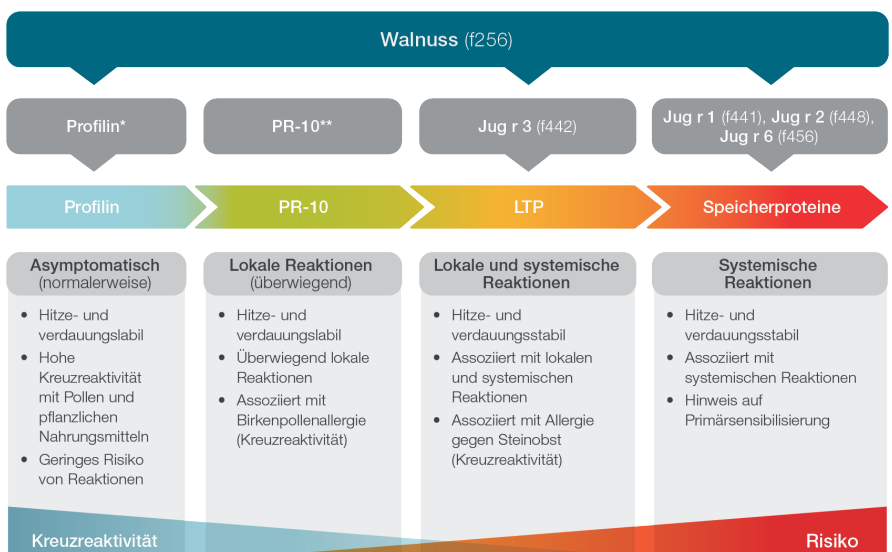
Walnuss (f256)

Profilin*

PR-10**

Jug r 3 (f442)

Jug r 1 (f441), Jug r 2 (f448), Jug r 6 (f456)

Profilin

PR-10

LTP

Speicherproteine

Asymptomatisch (normalerweise)

- Hitze- und verdauungslabil
- Hohe Kreuzreaktivität mit Pollen und pflanzlichen Nahrungsmitteln
- Geringes Risiko von Reaktionen

Lokale Reaktionen (überwiegend)

- Hitze- und verdauungslabil
- Überwiegend lokale Reaktionen
- Assoziiert mit Birkenpollenallergie (Kreuzreaktivität)

Lokale und systemische Reaktionen

- Hitze- und verdauungsstabil
- Assoziiert mit lokalen und systemischen Reaktionen
- Assoziiert mit Allergie gegen Steinobst (Kreuzreaktivität)

Systemische Reaktionen

- Hitze- und verdauungsstabil
- Assoziiert mit systemischen Reaktionen
- Hinweis auf Primärsensibilisierung

Kreuzreaktivität

Risiko